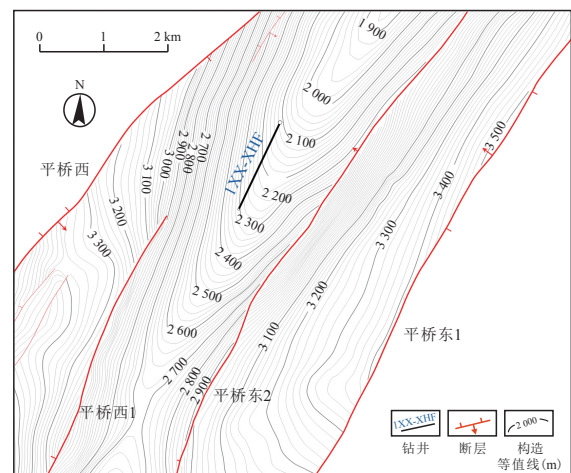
0 1 2 km

N

平桥西

平桥西1

平桥东2

平桥东1

JXX-XHF

1 900
2 000
2 100
2 200
2 300
2 400
2 500
2 600
2 700
2 800
2 900
3 000
3 100
3 200
3 300
3 400
3 500
2 700
2 800
2 900
3 000
3 100
3 200
3 300
3 100
3 200
3 300
3 400
3 500

JXX-XHF 钻井
断层
2 000 构造等值线(m)